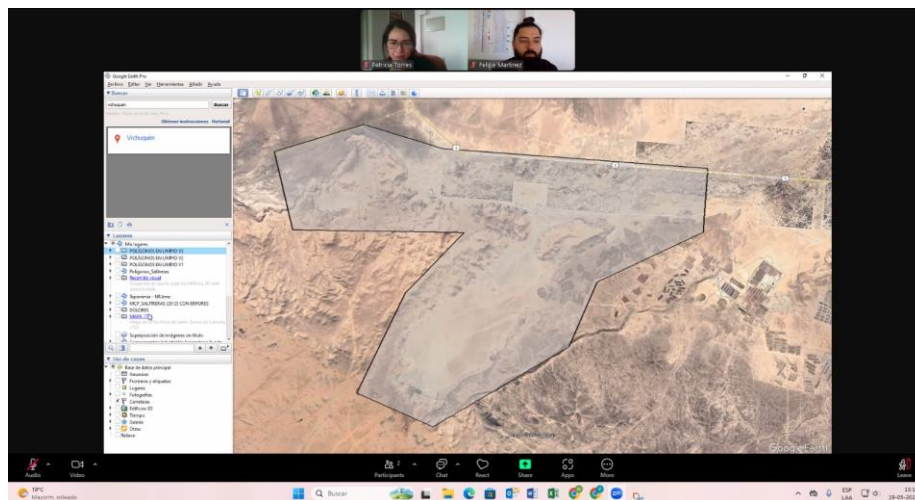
Patricia Torres
Felipe Martinez

Google Earth Pro
Archivo Editar Ver Herramientas Añadir Ayuda
▾ Buscar
vichuquen Buscar
Obtener instrucciones Historial
Vichuquén

▾ Lugares
Mis lugares
POLIGONOS EN LIMPIO V2
POLIGONOS EN LIMPIO V2
POLIGONOS EN LIMPIO V1
Poligonos_Salitreras
Recorrido visual
Toponimia - Millámo
MCP_SALITRERAS (2012) CON ERRORES
DOLORES
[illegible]
Superposición de imágenes en Mulo
▾ Capas
Base de datos principal
Anuncios
Fronteras y etiquetas
Lugares
Fotografías
Carreteras
Edificios 3D
Tiempo
Galería
Otros
Relieve

Google Earth

Audio
Video
Participants
Chat
React
Share
Apps
More
Leave

19°C
Mayorm. soleado
Buscar
ESP LAA
29-05-202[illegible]